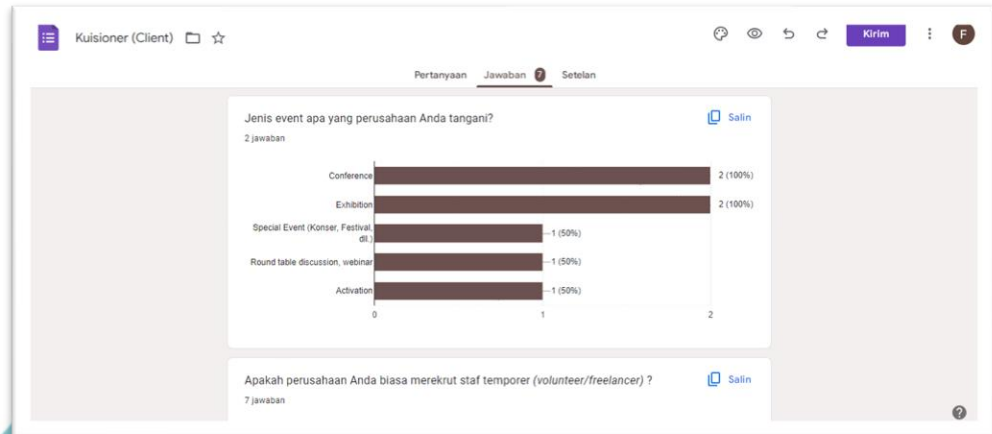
Kuisioner (Client)

Kirim

F

Pertanyaan Jawaban 7 Setelan

Jenis event apa yang perusahaan Anda tangani?

2 jawaban

Salin

Conference — 2 (100%)
Exhibition — 2 (100%)
Special Event (Konser, Festival, dll.) — 1 (50%)
Round table discussion, webinar — 1 (50%)
Activation — 1 (50%)

0 1 2

Apakah perusahaan Anda biasa merekrut staf temporer *(volunteer/freelancer)* ?

7 jawaban

Salin